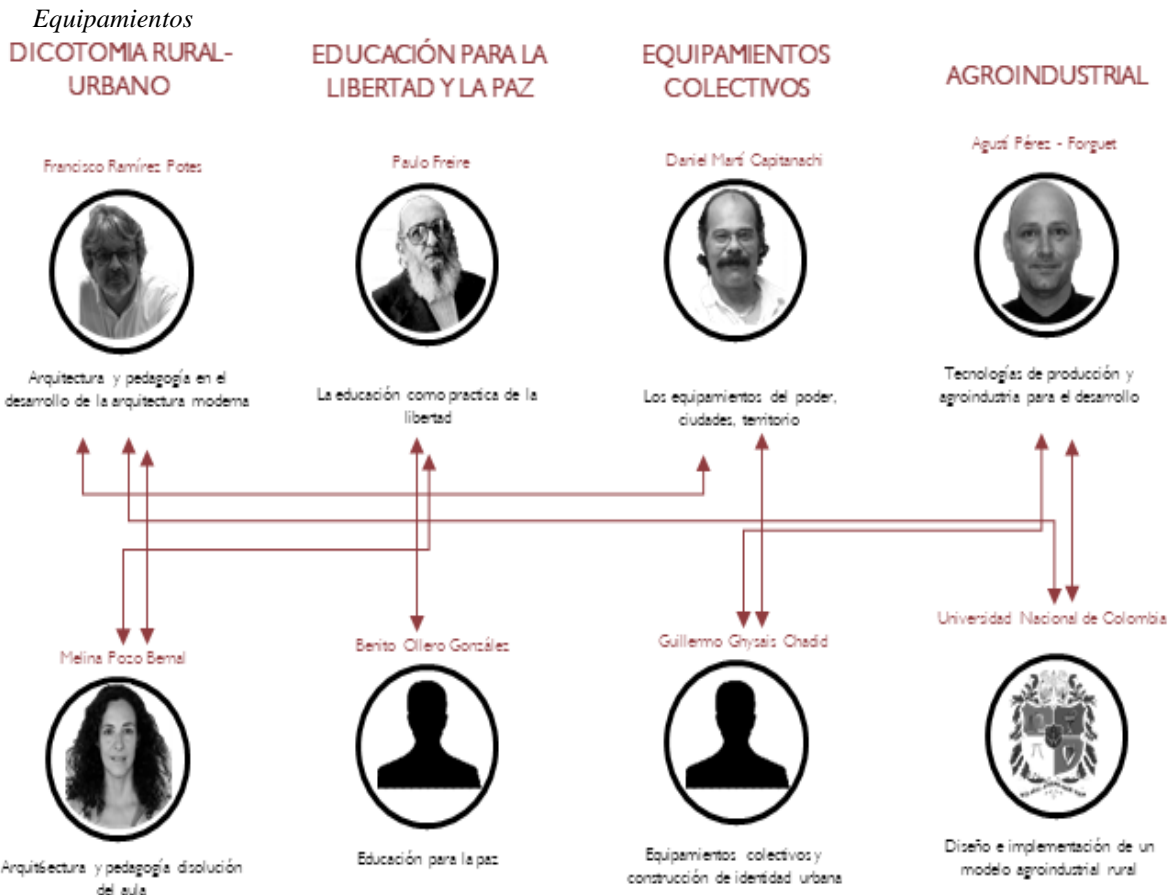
*Equipamientos*

DICOTOMIA RURAL-URBANO

EDUCACIÓN PARA LA LIBERTAD Y LA PAZ

EQUIPAMIENTOS COLECTIVOS

AGROINDUSTRIAL

Francisco Ramírez Potes

Arquitectura y pedagogía en el desarrollo de la arquitectura moderna

Paulo Freire

La educación como practica de la libertad

Daniel Martí Capitanachi

Los equipamientos del poder, ciudades, territorio

Agustí Pérez - Forguet

Tecnologías de producción y agroindustria para el desarrollo

Melina Pozo Bernal

Arquitectura y pedagogía disolución del aula

Benito Ollero González

Educación para la paz

Guillermo Ghysais Chadid

Equipamientos colectivos y construcción de identidad urbana

Universidad Nacional de Colombia

Diseño e implementación de un modelo agroindustrial rural